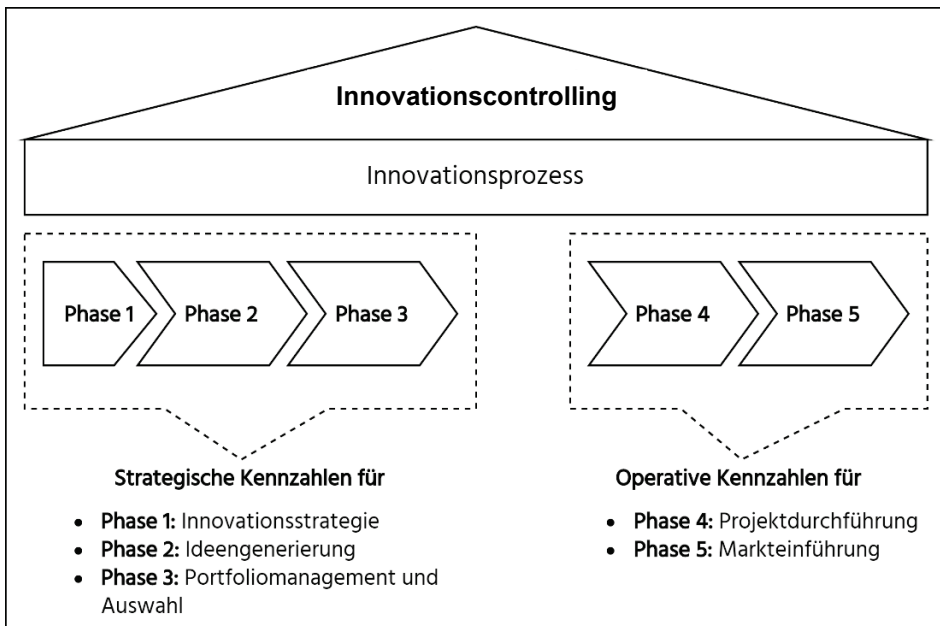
Innovationscontrolling

Innovationsprozess

Phase 1 Phase 2 Phase 3

Phase 4 Phase 5

Strategische Kennzahlen für

- **Phase 1:** Innovationsstrategie
- **Phase 2:** Ideengenerierung
- **Phase 3:** Portfoliomanagement und Auswahl

Operative Kennzahlen für

- **Phase 4:** Projektdurchführung
- **Phase 5:** Markteinführung